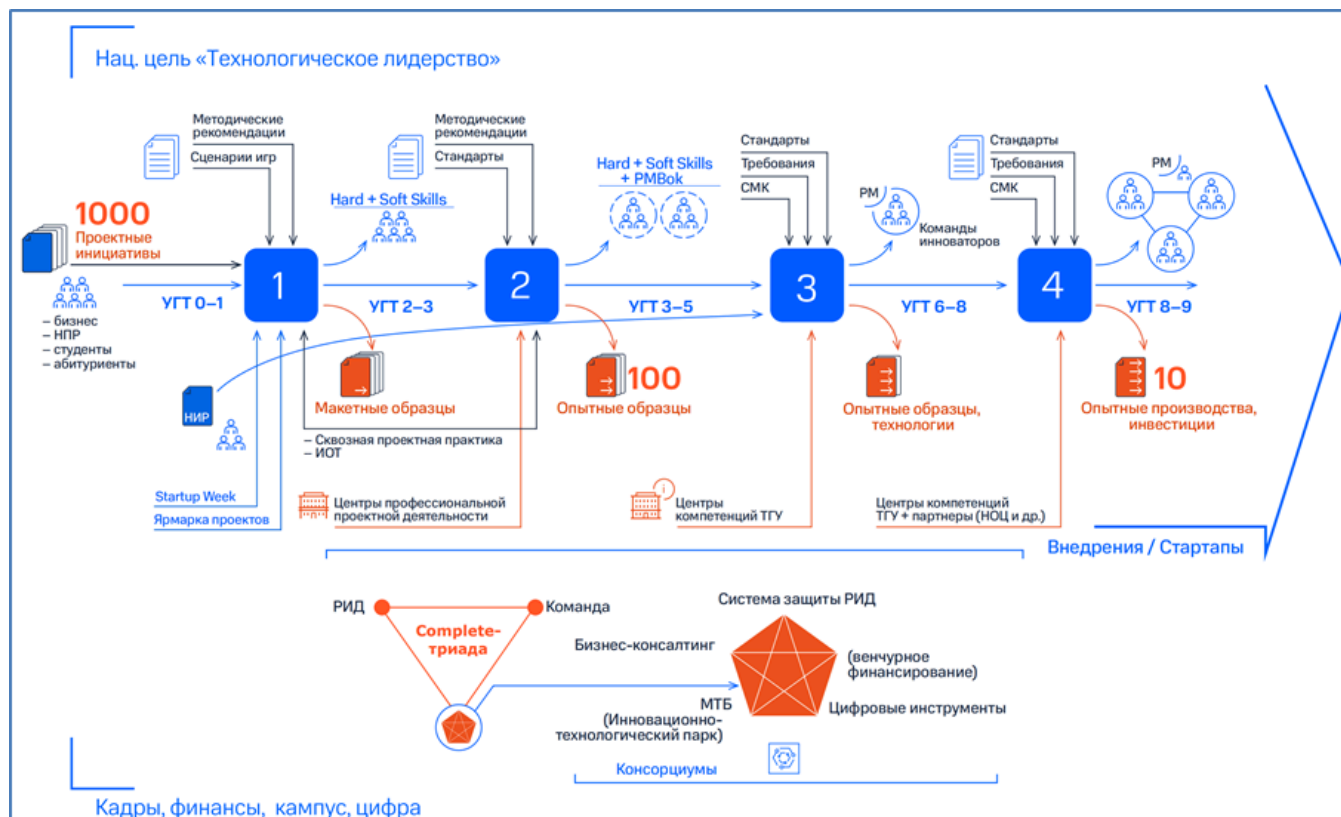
Нац. цель «Технологическое лидерство»

Методические рекомендации

Сценарии игр

1000
Проектные инициативы

– бизнес
– НПР
– студенты
– абитуриенты

Hard + Soft Skills

1

УГТ 0–1

Методические рекомендации

Стандарты

2

УГТ 2–3

Макетные образцы

Hard + Soft Skills + PMBok

100
Опытные образцы

УГТ 3–5

Стандарты

Требования

СМК

3

РМ

Команды инноваторов

УГТ 6–8

Опытные образцы, технологии

Стандарты

Требования

СМК

4

РМ

УГТ 8–9

10
Опытные производства, инвестиции

НИР

– Сквозная проектная практика
– ИОТ

Startup Week

Ярмарка проектов

Центры профессиональной проектной деятельности

Центры компетенций ТГУ

Центры компетенций ТГУ + партнеры (НОЦ и др.)

Внедрения / Стартапы

РИД

Команда

Complete-триада

Система защиты РИД

Бизнес-консалтинг

(венчурное финансирование)

МТБ (Инновационно-технологический парк)

Цифровые инструменты

Консорциумы

Кадры, финансы, кампус, цифра